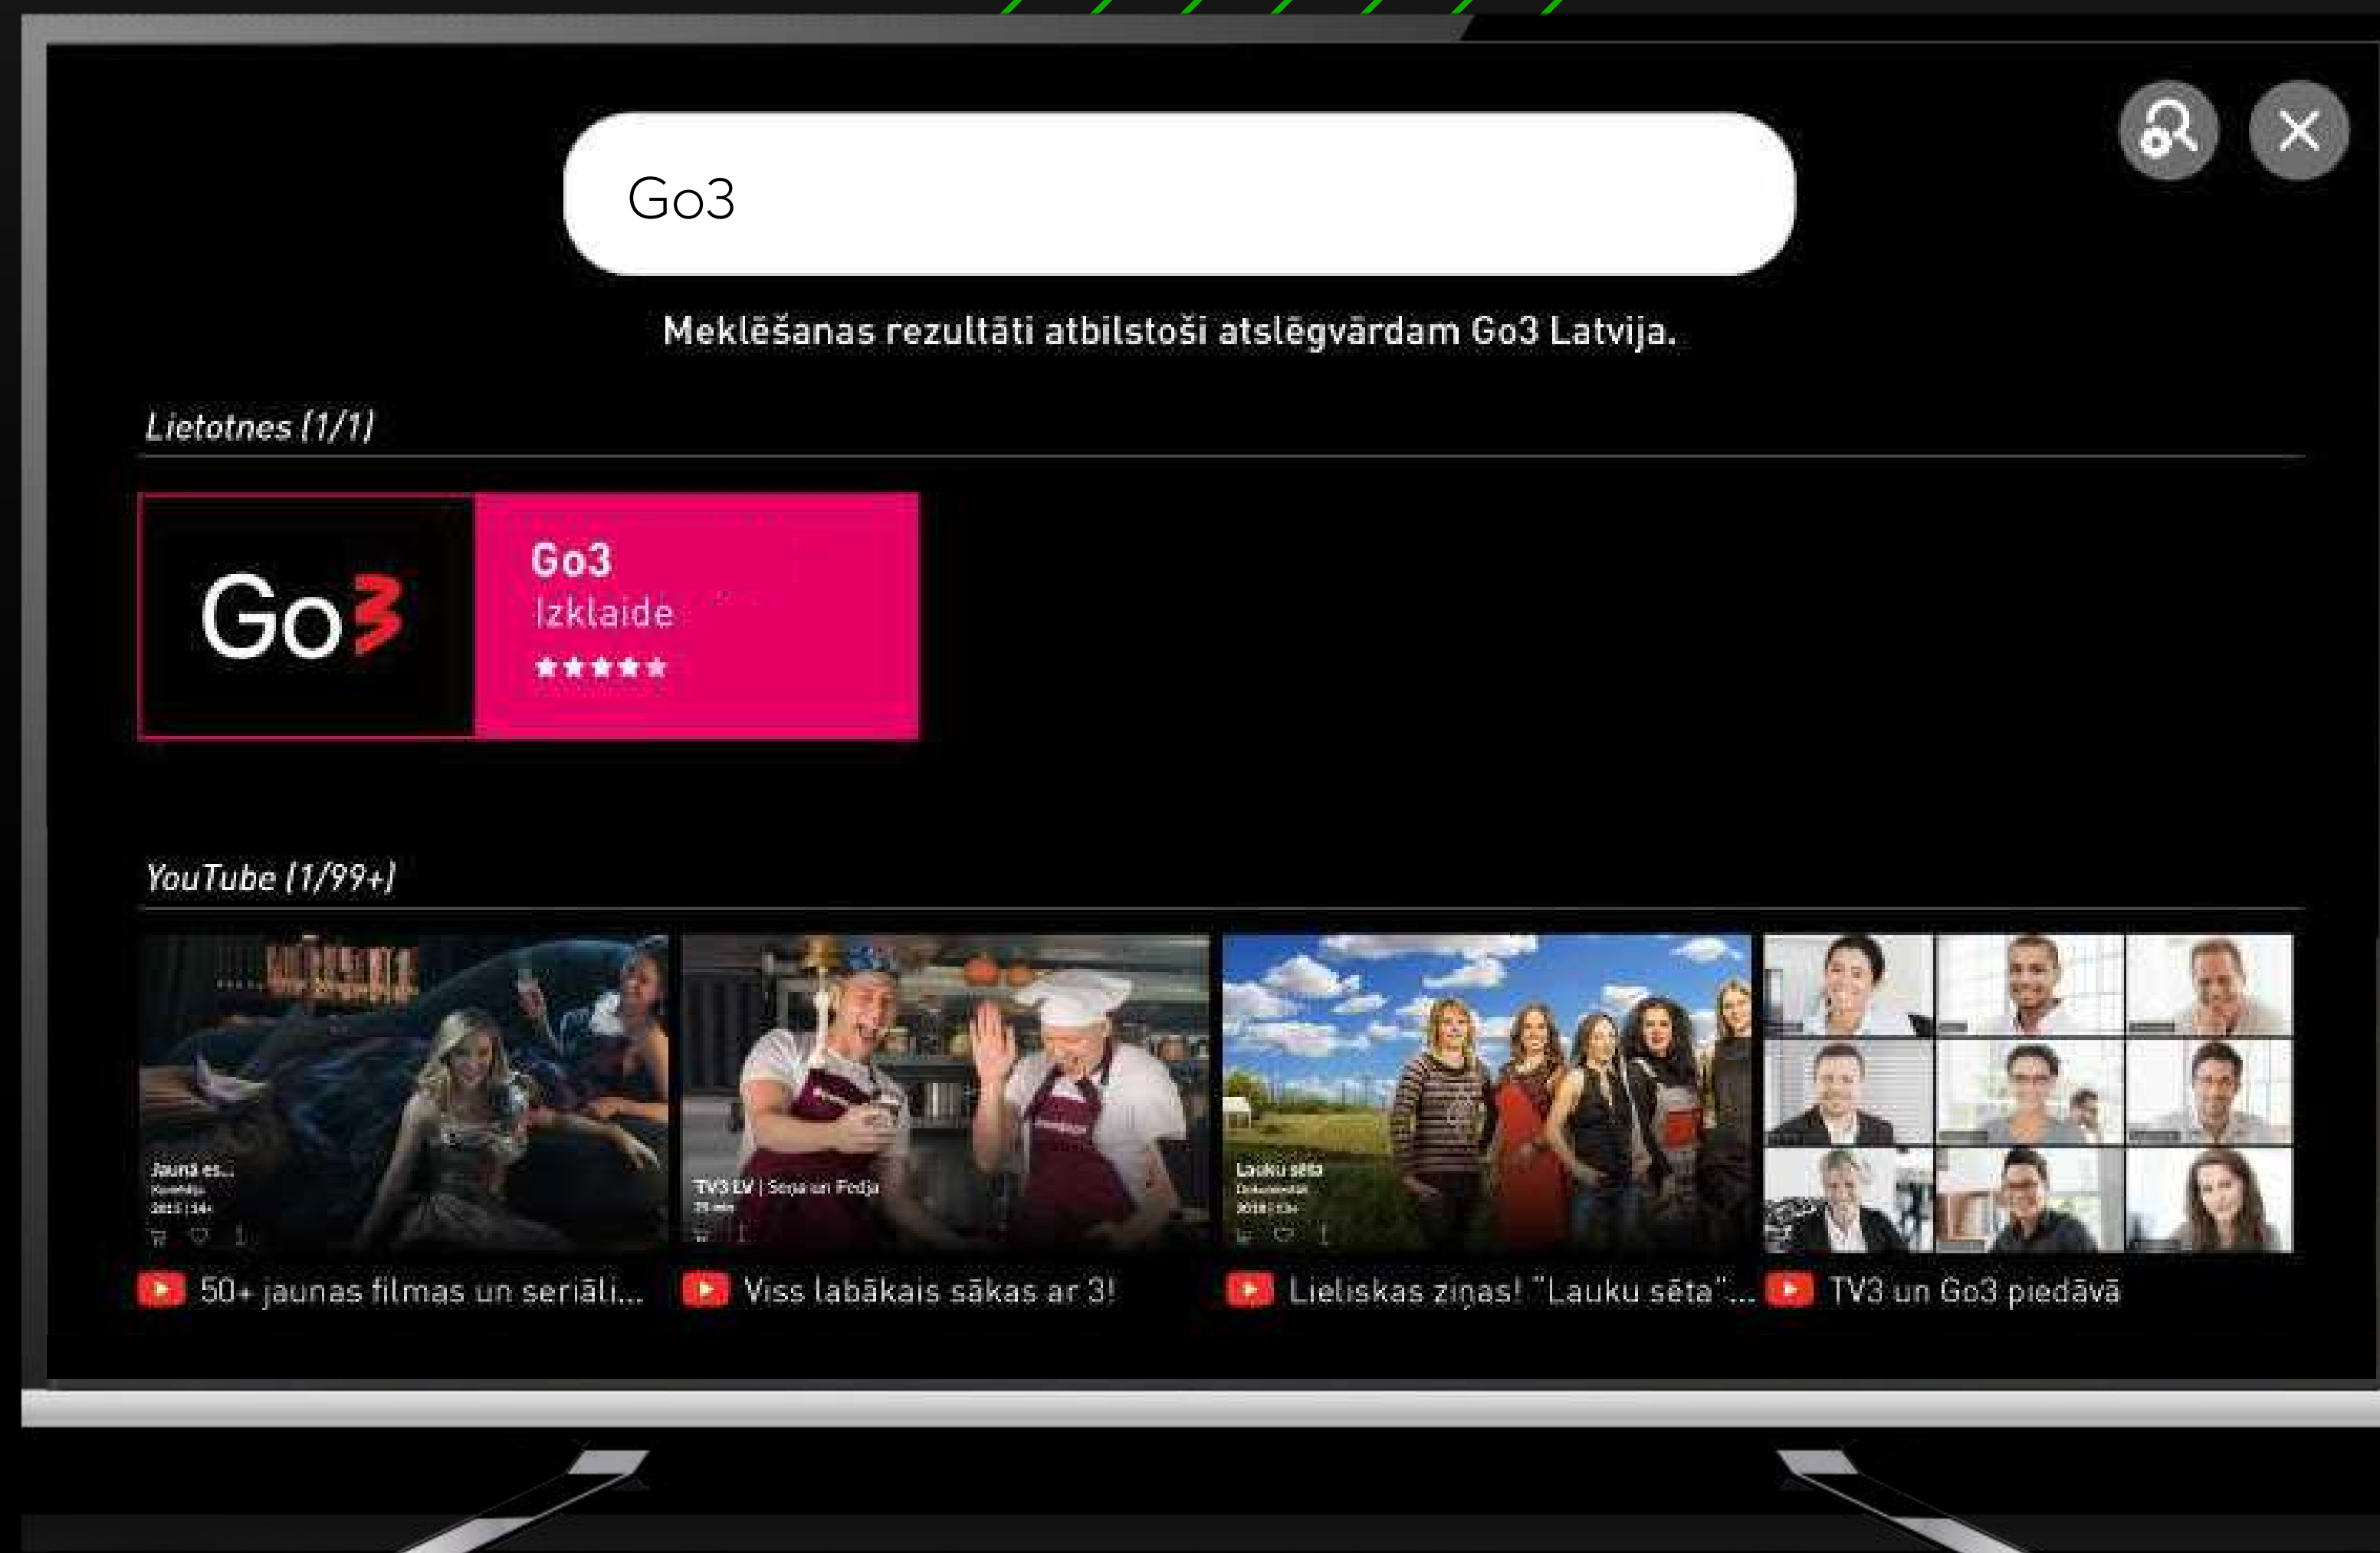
Go3

Meklēšanas rezultāti atbilstoši atslēgvārdam Go3 Latvija.

Lietotnes (1/1)

Go3

Go3
Izklaide
★★★★★

YouTube (1/99+)

Jaunā es...
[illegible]
2015 | 14+

TV3 LV | Seņa un Fedja

Lauku sēta
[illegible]

50+ jaunas filmas un seriāli...

Viss labākais sākas ar 3!

Lieliskas ziņas! "Lauku sēta"...

TV3 un Go3 piedāvā